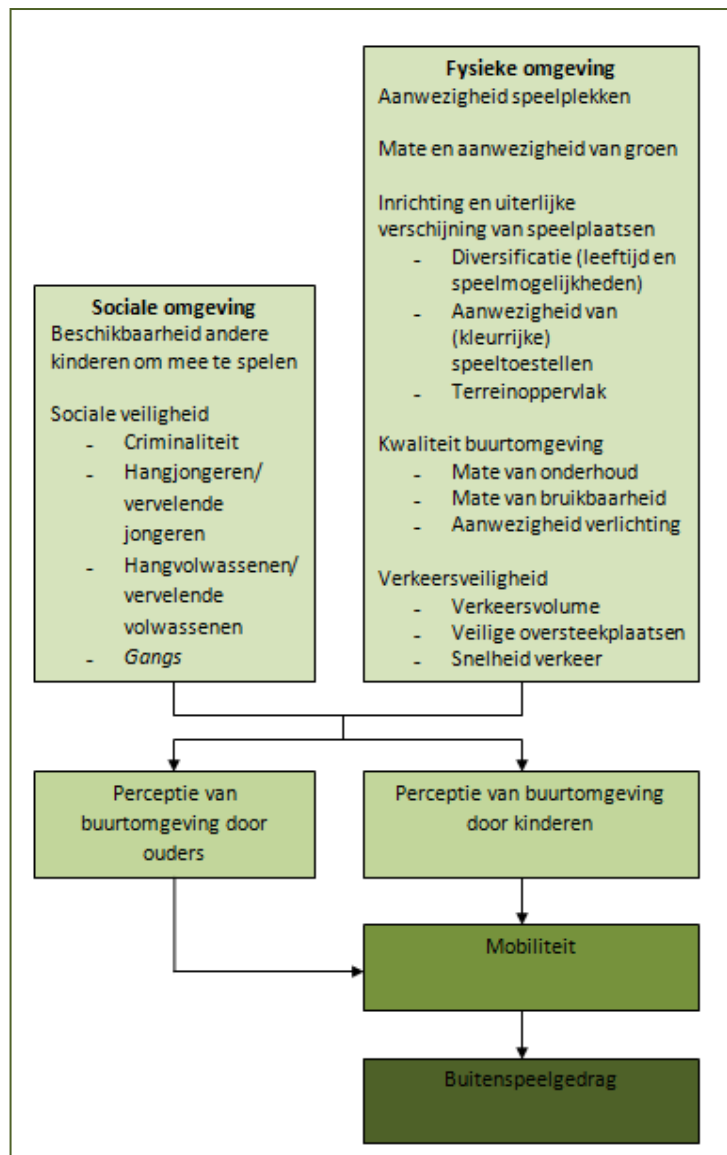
**Fysieke omgeving**
Aanwezigheid speelplekken

Mate en aanwezigheid van groen

Inrichting en uiterlijke verschijning van speelplaatsen
- Diversificatie (leeftijd en speelmogelijkheden)
- Aanwezigheid van (kleurrijke) speeltoestellen
- Terreinoppervlak

Kwaliteit buurtomgeving
- Mate van onderhoud
- Mate van bruikbaarheid
- Aanwezigheid verlichting

Verkeersveiligheid
- Verkeersvolume
- Veilige oversteekplaatsen
- Snelheid verkeer

**Sociale omgeving**
Beschikbaarheid andere kinderen om mee te spelen

Sociale veiligheid
- Criminaliteit
- Hangjongeren/ vervelende jongeren
- Hangvolwassenen/ vervelende volwassenen
- *Gangs*

Perceptie van buurtomgeving door ouders

Perceptie van buurtomgeving door kinderen

Mobiliteit

Buitenspeelgedrag